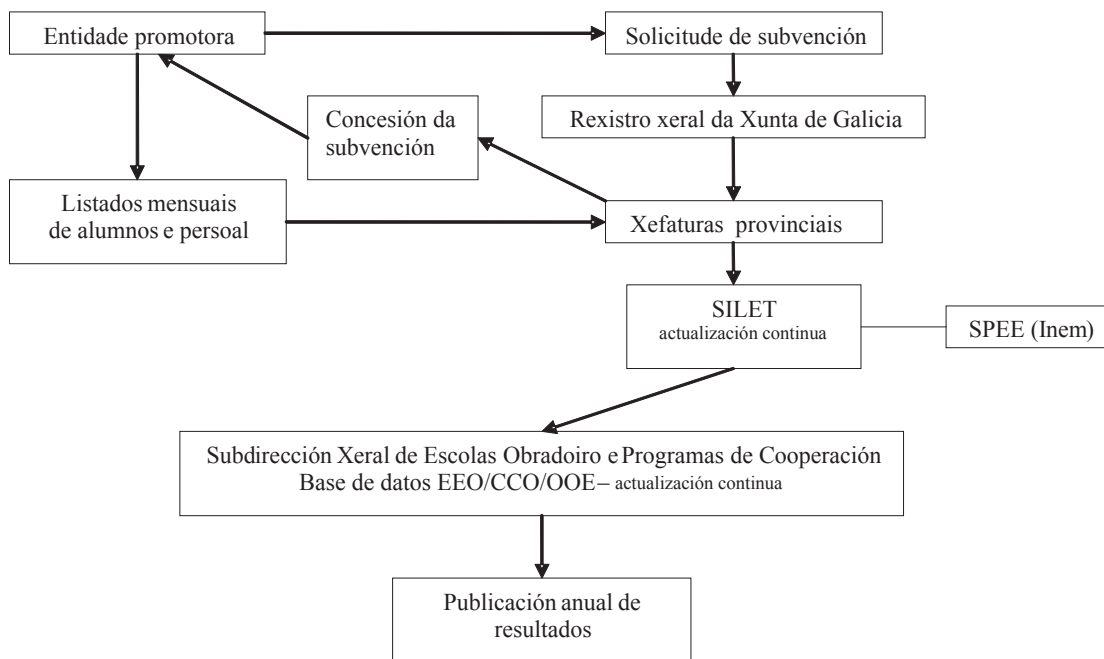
Entidade promotora

Solicitude de subvención

Rexistro xeral da Xunta de Galicia

Concesión da subvención

Listados mensuais de alumnos e persoal

Xefaturas provinciais

SILET
actualización continua

SPEE (Inem)

Subdirección Xeral de Escolas Obradoiro e Programas de Cooperación
Base de datos EEO/CCO/OOE – actualización continua

Publicación anual de resultados